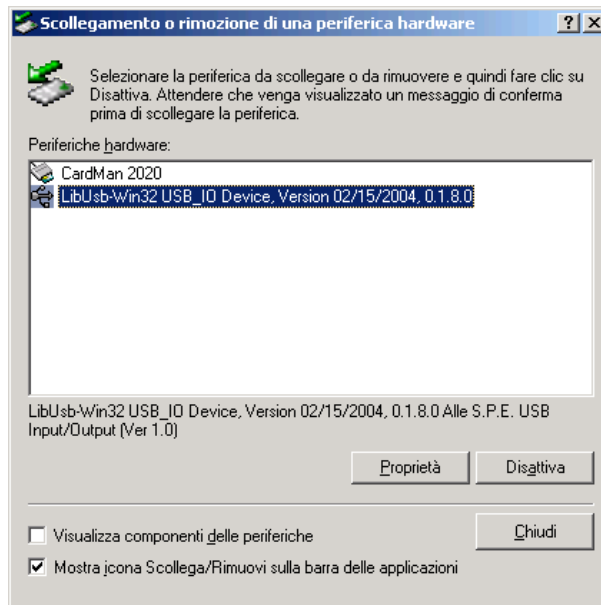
Scollegamento o rimozione di una periferica hardware

? X

Selezionare la periferica da scollegare o da rimuovere e quindi fare clic su Disattiva. Attendere che venga visualizzato un messaggio di conferma prima di scollegare la periferica.

Periferiche hardware:

CardMan 2020

LibUsb-Win32 USB_IO Device, Version 02/15/2004, 0.1.8.0

LibUsb-Win32 USB_IO Device, Version 02/15/2004, 0.1.8.0 Alle S.P.E. USB Input/Output (Ver 1.0)

Proprietà

Disattiva

Visualizza componenti delle periferiche

Chiudi

Mostra icona Scollega/Rimuovi sulla barra delle applicazioni